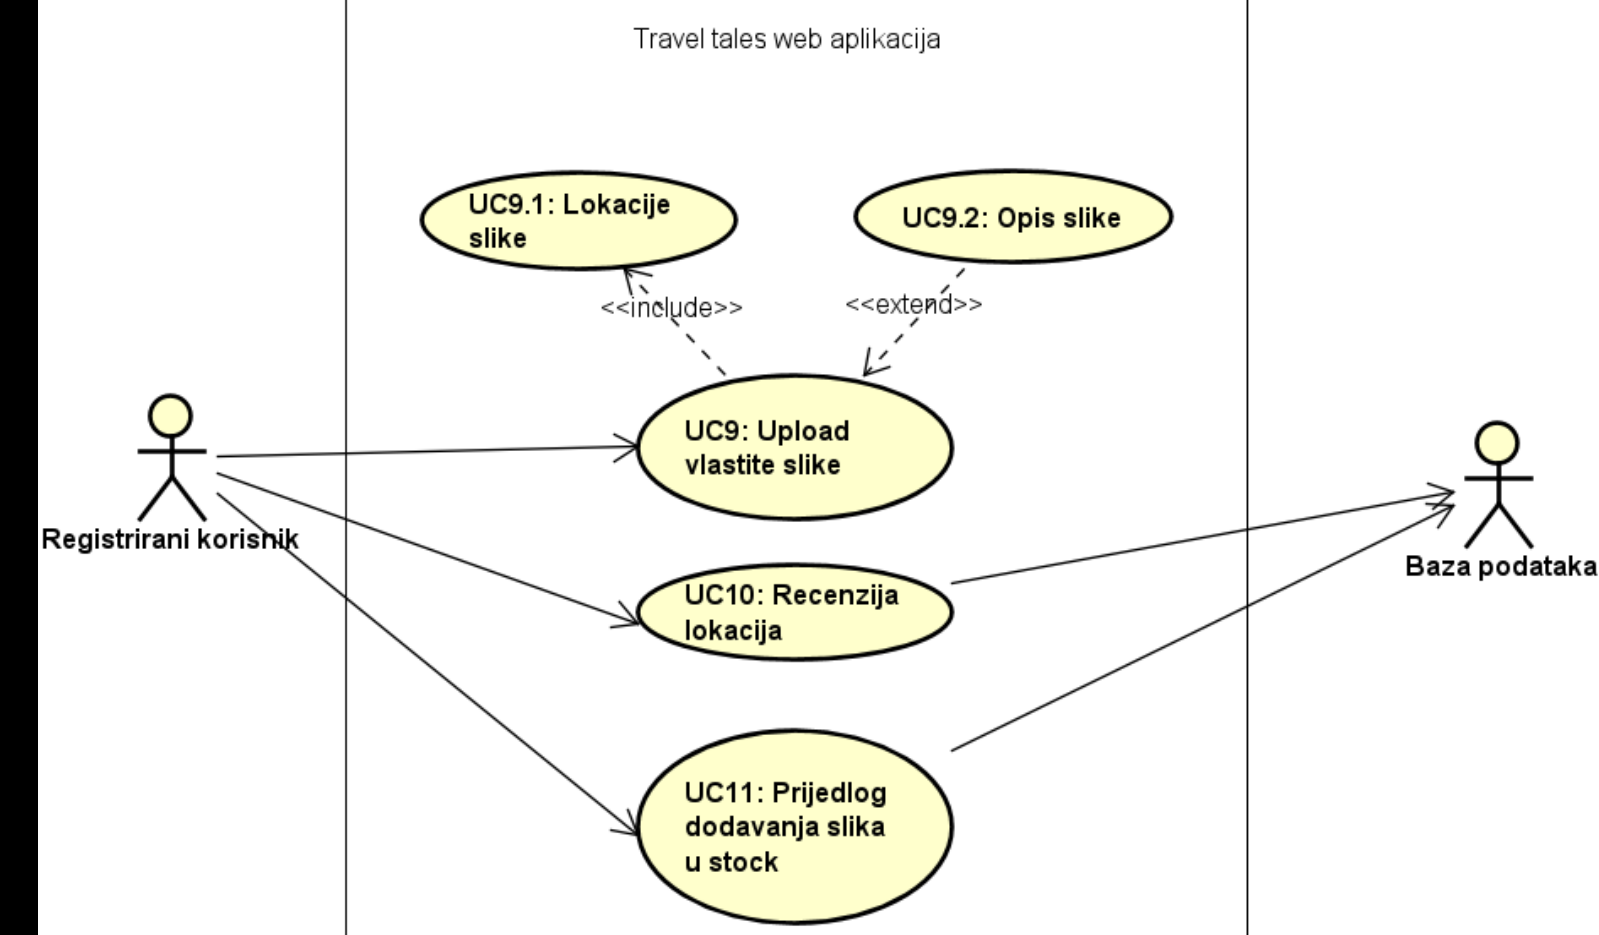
Travel tales web aplikacija

UC9.1: Lokacije slike

UC9.2: Opis slike

<<include>>

<<extend>>

UC9: Upload vlastite slike

Registrirani korisnik

UC10: Recenzija lokacija

Baza podataka

UC11: Prijedlog dodavanja slika u stock